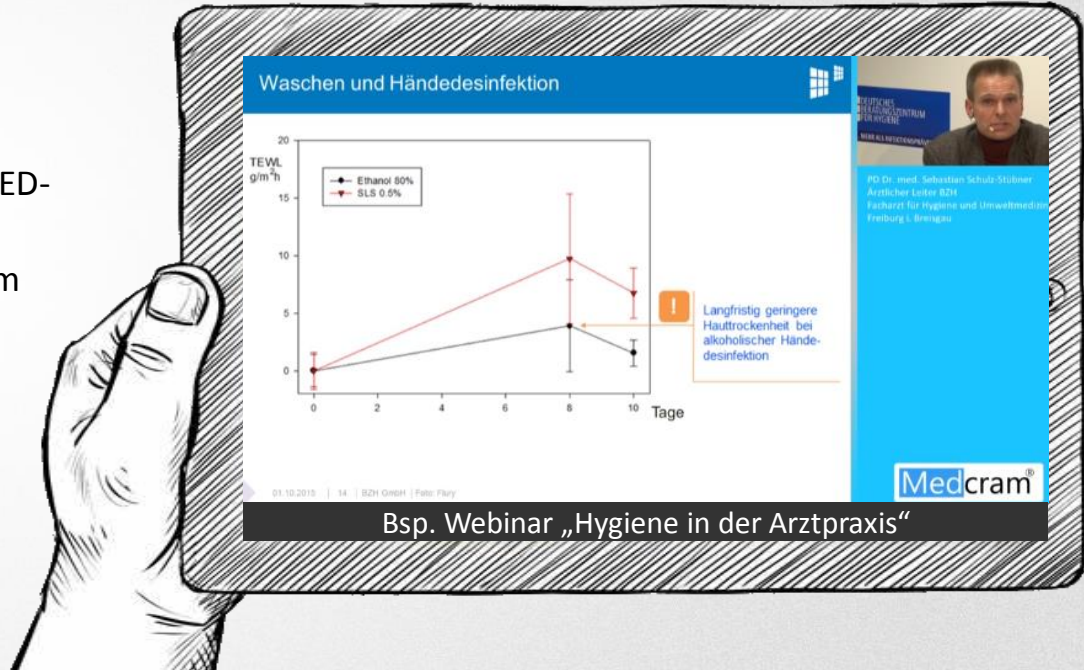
ED-

m

Waschen und Händedesinfektion

20
TEWL
g/m$^2$h

Ethanol 80%
SLS 0.5%

15
10
5
0

0 2 4 6 8 10 Tage

!
Langfristig geringere Hauttrockenheit bei alkoholischer Händedesinfektion

01.10.2015 | 14 | BZH GmbH | Foto: Flury

DEUTSCHES BERATUNGSZENTRUM FÜR HYGIENE

PD Dr. med. Sebastian Schulz-Stübner
Ärztlicher Leiter BZH
Facharzt für Hygiene und Umweltmedizin
Freiburg i. Breisgau

Medcram®

Bsp. Webinar „Hygiene in der Arztpraxis“